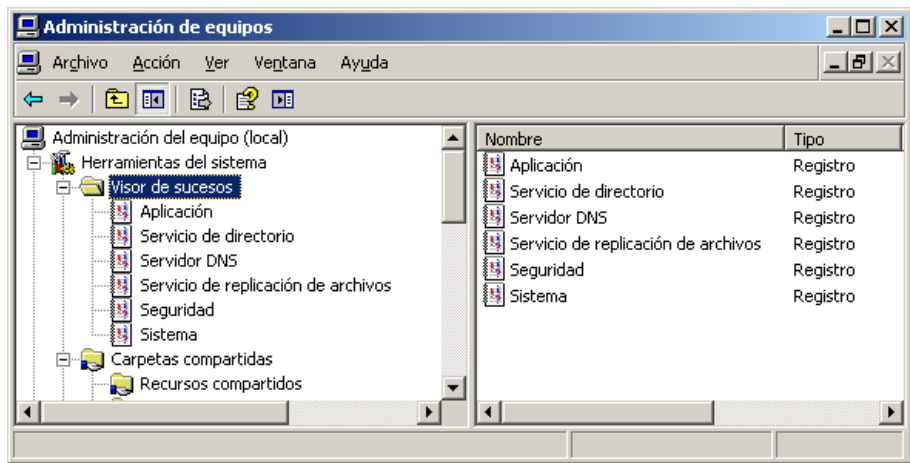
Administración de equipos

Archivo Acción Ver Ventana Ayuda

Administración del equipo (local)
Herramientas del sistema
Visor de sucesos
Aplicación
Servicio de directorio
Servidor DNS
Servicio de replicación de archivos
Seguridad
Sistema
Carpetas compartidas
Recursos compartidos

| Nombre | Tipo |
|---|---|
| Aplicación | Registro |
| Servicio de directorio | Registro |
| Servidor DNS | Registro |
| Servicio de replicación de archivos | Registro |
| Seguridad | Registro |
| Sistema | Registro |